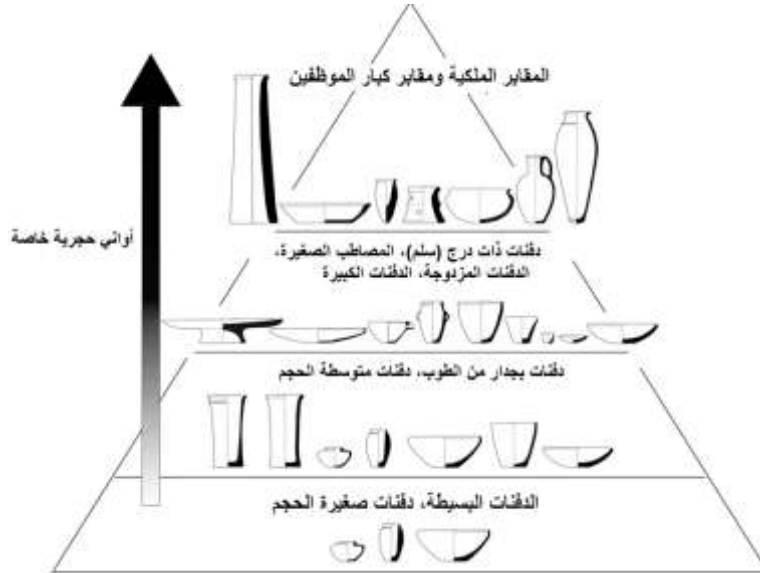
المقابر الملكية ومقابر كبار الموظفين

أواني حجرية خاصة

دفنات ذات درج (سلم)، المصاطب الصغيرة، الدفنات المزدوجة، الدفنات الكبيرة

دفنات بجدار من الطوب، دفنات متوسطة الحجم

الدفنات البسيطة، دفنات صغيرة الحجم